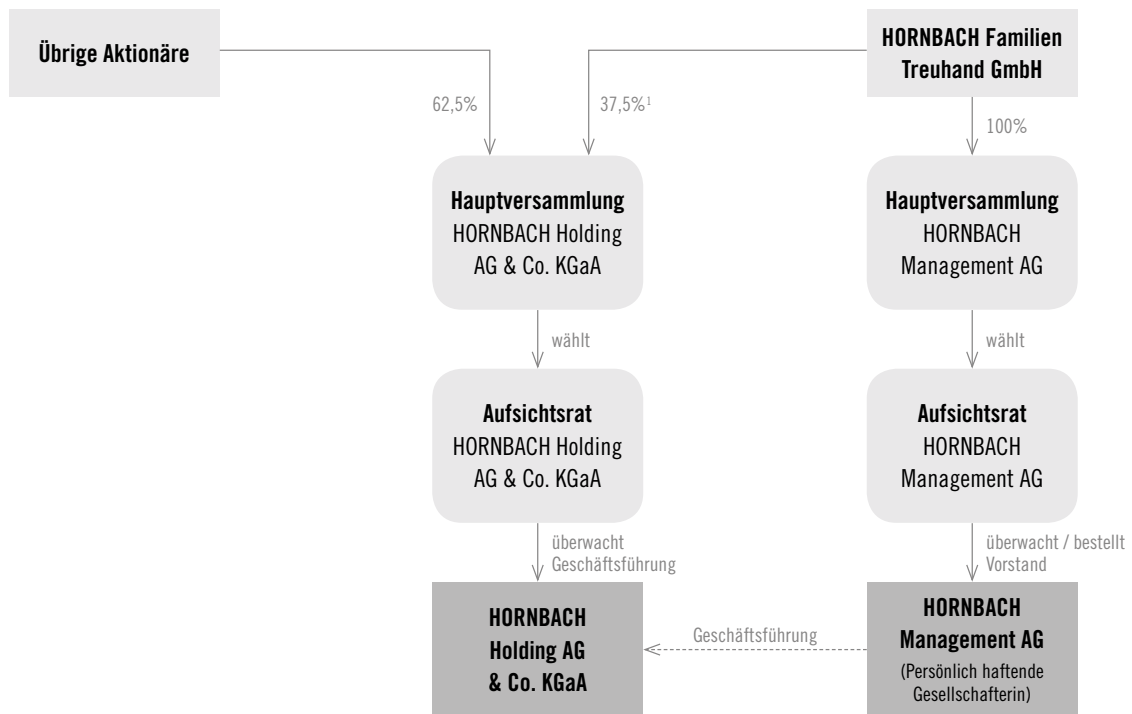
Übrige Aktionäre

HORNBACH Familien Treuhand GmbH

62,5%

37,5%$^{1}$

100%

**Hauptversammlung**
HORNBACH Holding AG & Co. KGaA

**Hauptversammlung**
HORNBACH Management AG

wählt

wählt

**Aufsichtsrat**
HORNBACH Holding AG & Co. KGaA

**Aufsichtsrat**
HORNBACH Management AG

überwacht Geschäftsführung

überwacht / bestellt Vorstand

HORNBACH Holding AG & Co. KGaA

Geschäftsführung

HORNBACH Management AG
(Persönlich haftende Gesellschafterin)